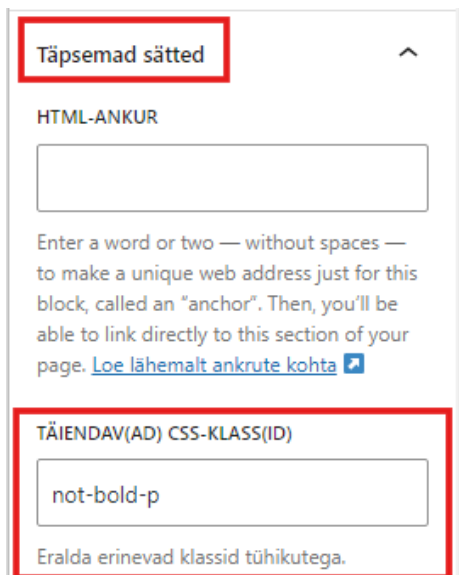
Täpsemad sätted

HTML-ANKUR

Enter a word or two — without spaces — to make a unique web address just for this block, called an "anchor". Then, you'll be able to link directly to this section of your page. Loe lähemalt ankrute kohta

TÄIENDAV(AD) CSS-KLASS(ID)

not-bold-p

Eralda erinevad klassid tühikutega.